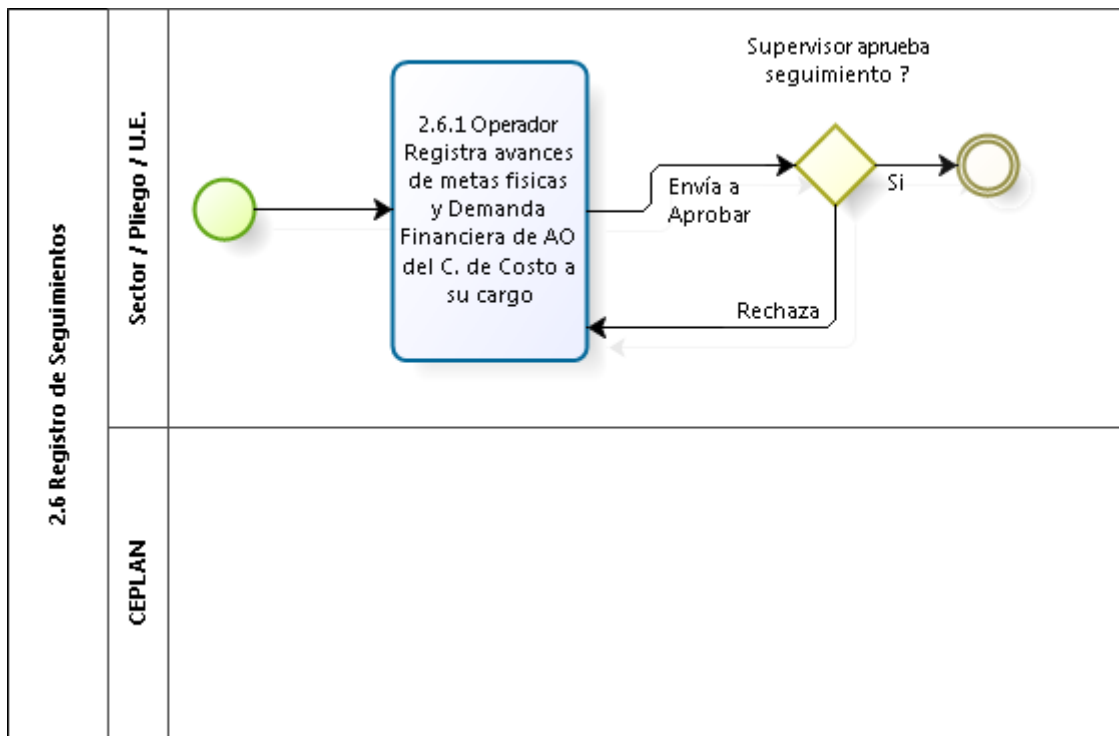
2.6 Registro de Seguimientos

Sector / Pliego / U.E.

2.6.1 Operador Registra avances de metas fisicas y Demanda Financiera de AO del C. de Costo a su cargo

Envía a Aprobar

Supervisor aprueba seguimiento ?

Si

Rechaza

CEPLAN